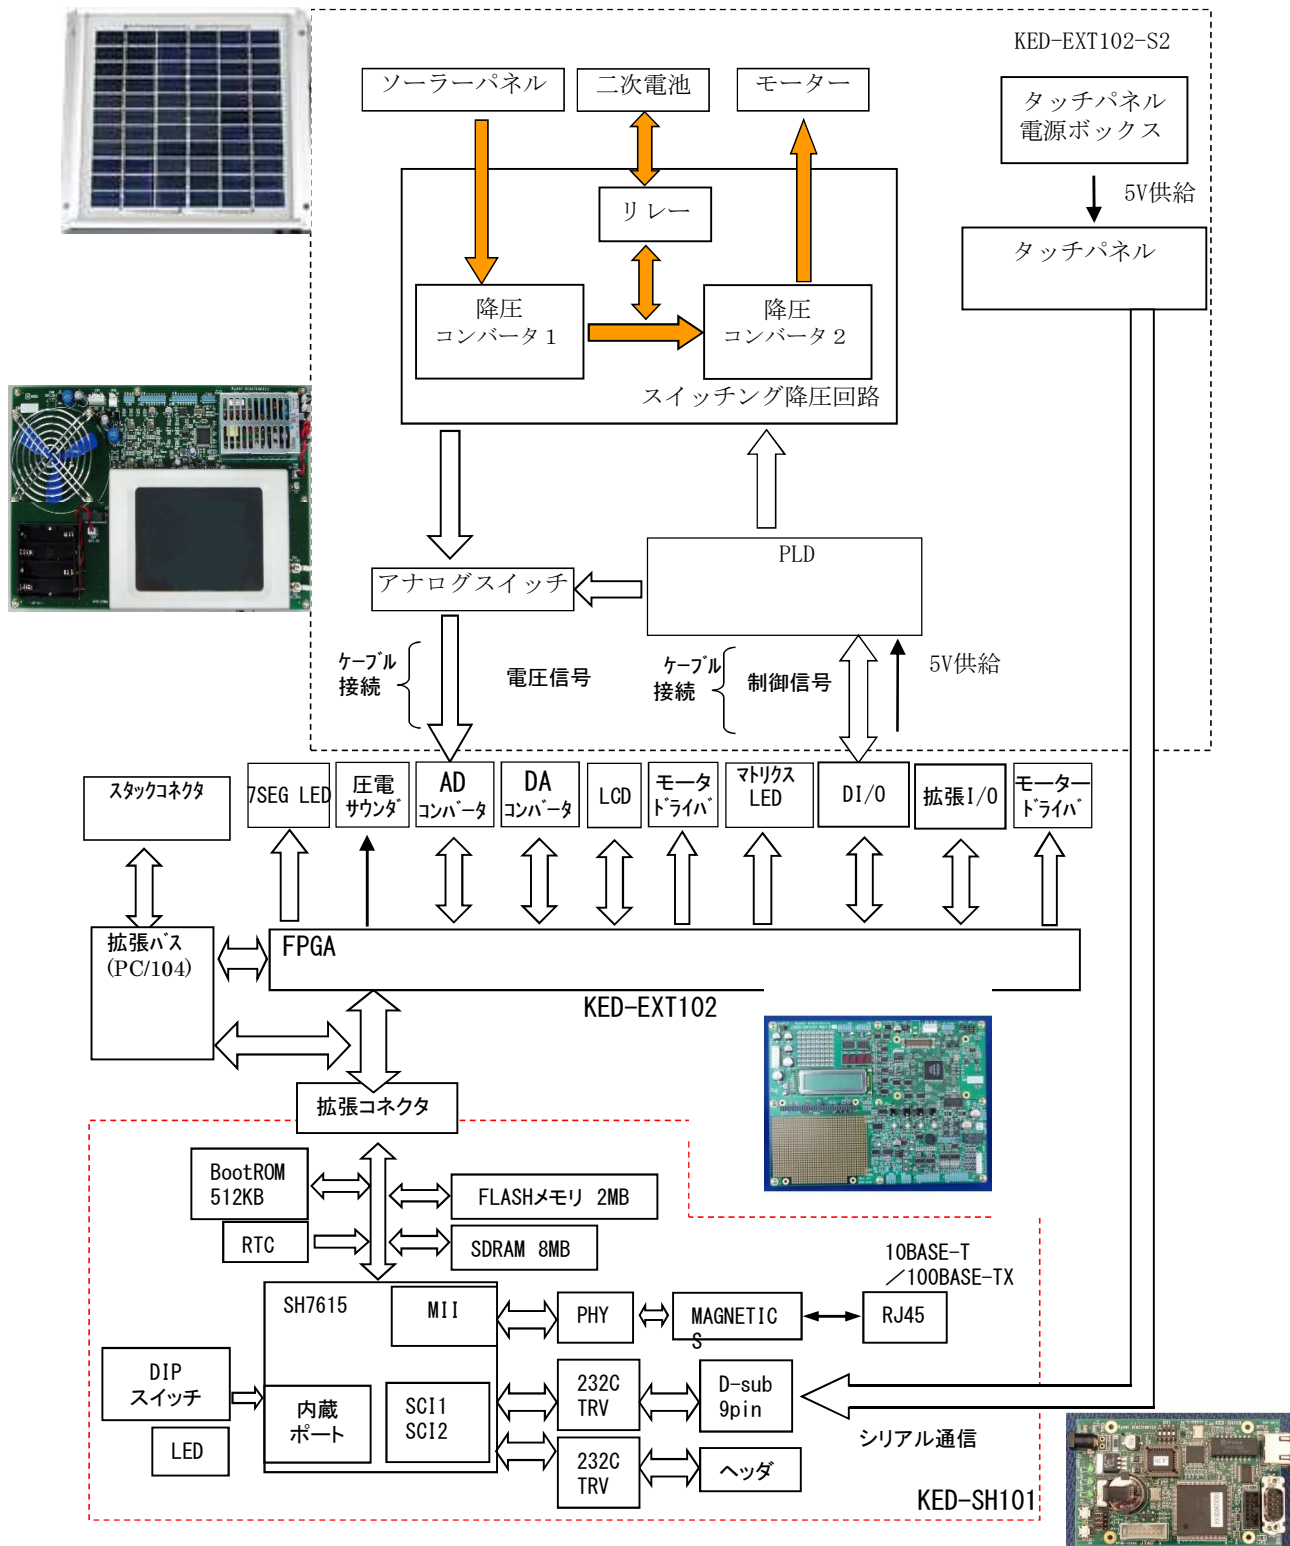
KED-EXT102-S2

ソーラーパネル
二次電池
モーター
タッチパネル 電源ボックス
5V供給
リレー
タッチパネル
降圧 コンバータ１
降圧 コンバータ２
スイッチング降圧回路
PLD
アナログスイッチ
ケーブル 接続
電圧信号
ケーブル 接続
制御信号
5V供給

スタックコネクタ
7SEG LED
圧電 サウンダ
AD コンバータ
DA コンバータ
LCD
モータ ドライバ
マトリクス LED
DI/O
拡張I/O
モーター ドライバ

拡張バス (PC/104)
FPGA
KED-EXT102
拡張コネクタ

BootROM 512KB
FLASHメモリ 2MB
RTC
SDRAM 8MB
10BASE-T ／100BASE-TX
SH7615
MII
PHY
MAGNETICS
RJ45
DIP スイッチ
内蔵 ポート
SCI1 SCI2
232C TRV
D-sub 9pin
シリアル通信
LED
232C TRV
ヘッダ
KED-SH101